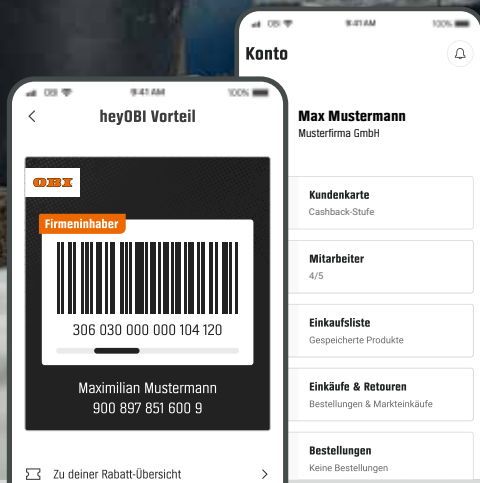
OBI 9:41 AM 100%

<

heyOBI Vorteil

OBI

Firmeninhaber

306 030 000 000 104 120

Maximilian Mustermann
900 897 851 600 9

Zu deiner Rabatt-Übersicht >

9:41 AM 100%

Konto

Max Mustermann
Musterfirma GmbH

Kundenkarte
Cashback-Stufe

Mitarbeiter
4/5

Einkaufsliste
Gespeicherte Produkte

Einkäufe & Retouren
Bestellungen & Markteinkäufe

Bestellungen
Keine Bestellungen